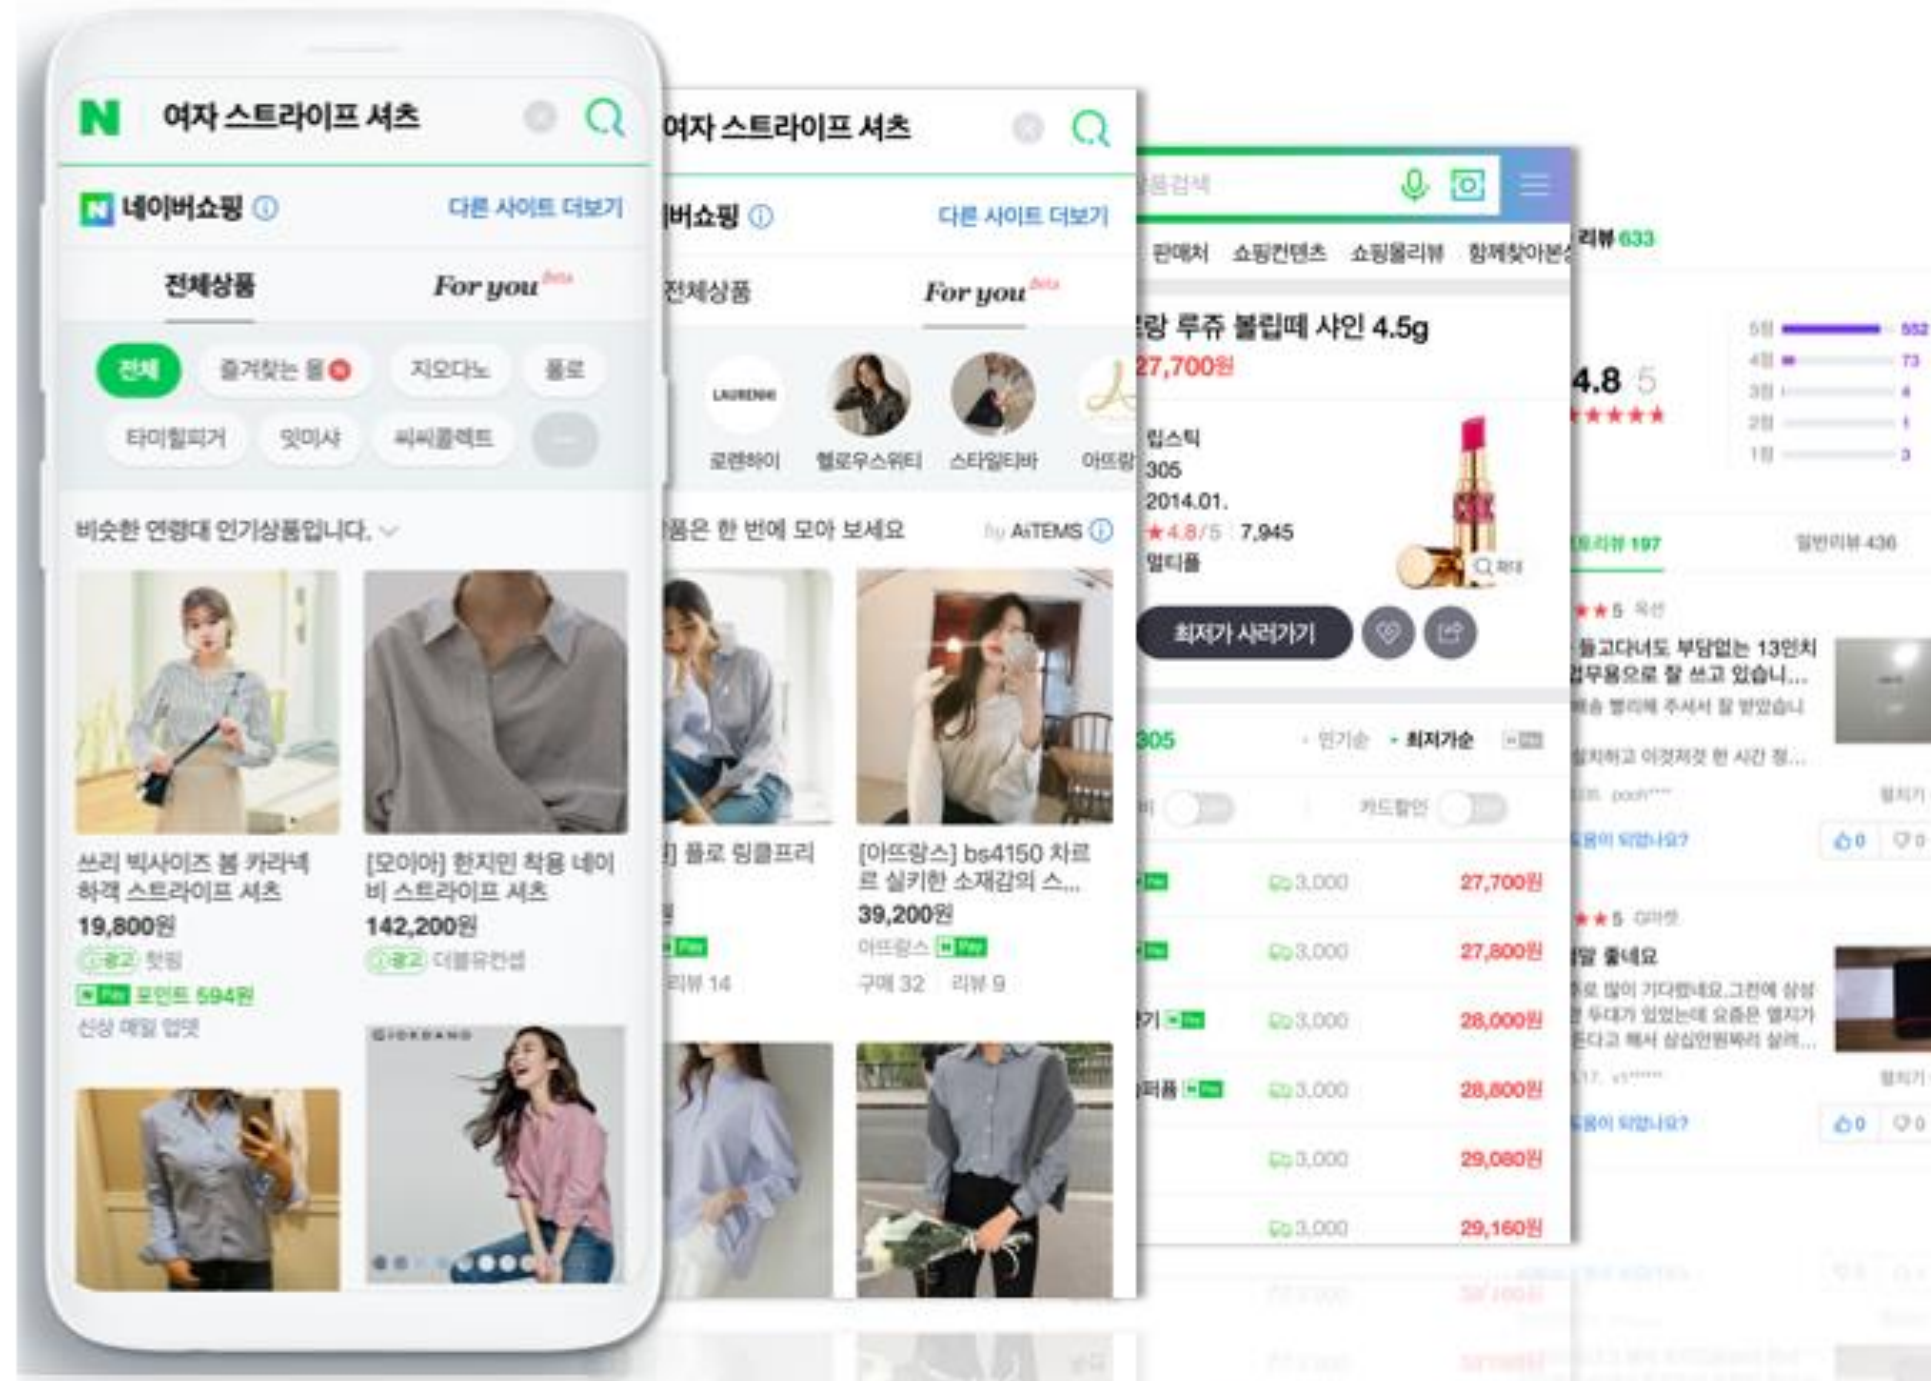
N 여자 스트라이프 셔츠

네이버쇼핑 ⓘ 다른 사이트 더보기

전체상품 For you beta

전체 즐겨찾는 몰 지오다노 폴로 타미힐피거 잇미샤 씨씨콜렉트

비슷한 연령대 인기상품입니다.

쓰리 빅사이즈 봄 카라넥 하객 스트라이프 셔츠
19,800원
광고 핫핑
N Pay 포인트 594원
신상 매일 업뎃

[모이아] 한지민 착용 네이비 스트라이프 셔츠
142,200원
광고 더블유컨셉

여자 스트라이프 셔츠

버쇼핑 ⓘ 다른 사이트 더보기

전체상품 For you beta

LAURENHI 로렌하이 헬로우스위티 스타일티바 아뜨랑

품은 한 번에 모아 보세요 by AiTEMS ⓘ

] 폴로 링클프리
N Pay
리뷰 14

[아뜨랑스] bs4150 차르르 실키한 소재감의 스...
39,200원
아뜨랑스 N Pay
구매 32 리뷰 9

품검색

판매처 쇼핑컨텐츠 쇼핑몰리뷰 함께찾아본

랑 루쥬 볼립떼 샤인 4.5g
27,700원

립스틱
305
2014.01.
★4.8/5 7,945
멀티플

최저가 사러가기

305 인기순 최저가순

카드할인

N Pay 3,000 27,700원
N Pay 3,000 27,800원
기 N Pay 3,000 28,000원
퍼퓸 N Pay 3,000 28,800원
3,000 29,080원
3,000 29,160원

리뷰 633

4.8 5
★★★★★

5점 552
4점 73
3점 4
2점 1
1점 3

리뷰 197 일반리뷰 436

★★5
들고다녀도 부담없는 13인치
업무용으로 잘 쓰고 있습니...
도움이 되었나요?
0 0

★★5
말 좋네요
도움이 되었나요?
0 0